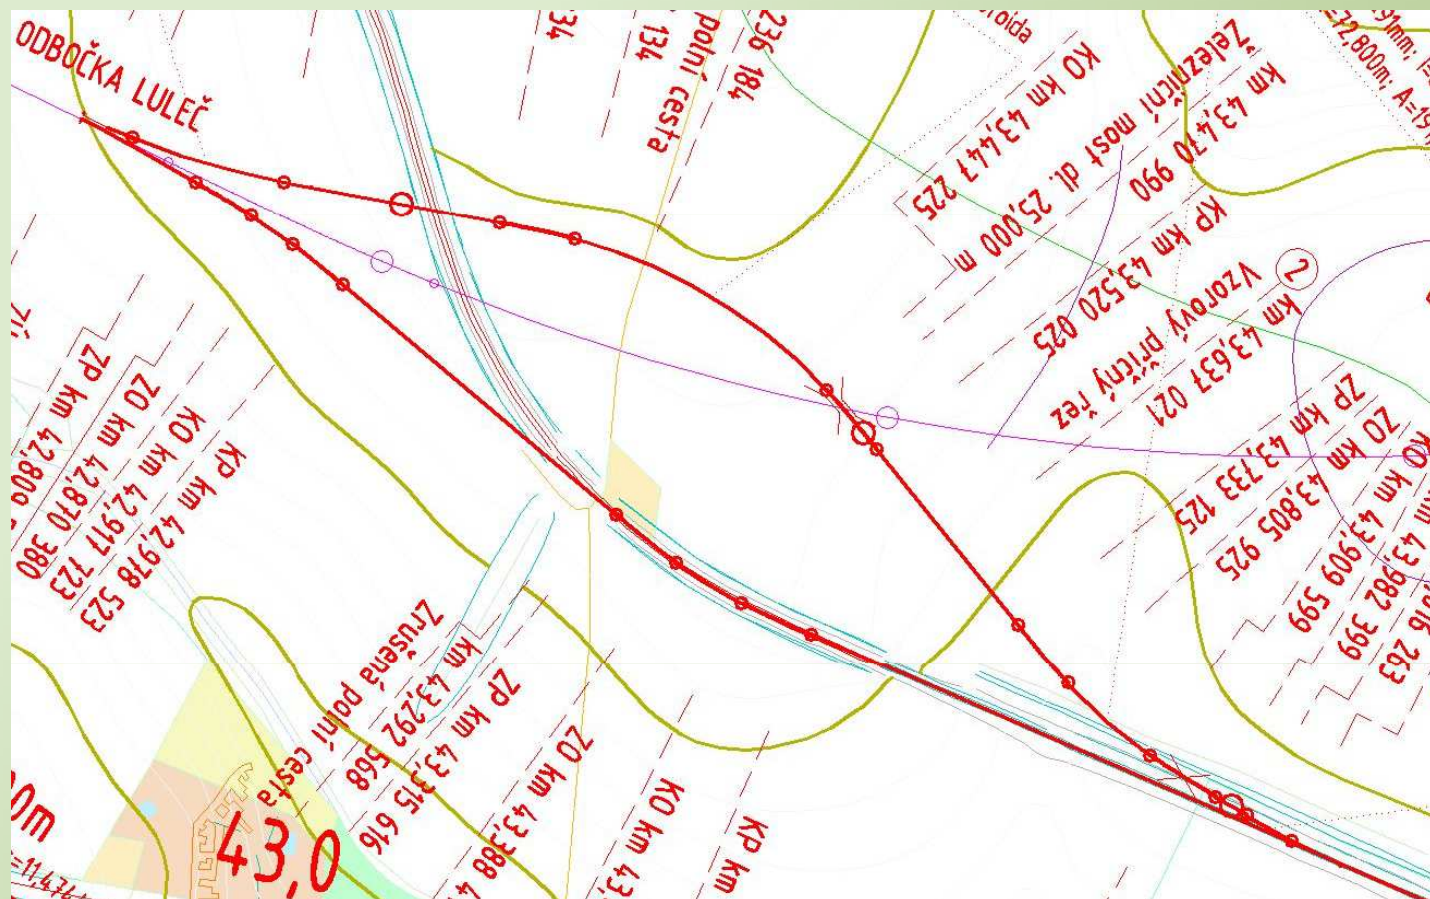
ODBOČKA LULEČ

34

134

polní cesta

236 184

roida

KO km 43,447 225

Železniční most dl. 25,000 m

km 43,470 990

2,800m; A=1

KP km 43,520 025

Vzorový příčný řez

km 43,637 021

2

ZP km 42,800

ZO km 42,870 380

KO km 42,917 723

KP km 42,978 523

ZP km 43,733 125

ZO km 43,805 925

KO km 43,909 599

km 43,982 399

16 263

Zrušená polní cesta

km 43,292 568

ZP km 43,315 616

ZO km 43,388

KO km 43,

KP km

0m

=11,476

43,0